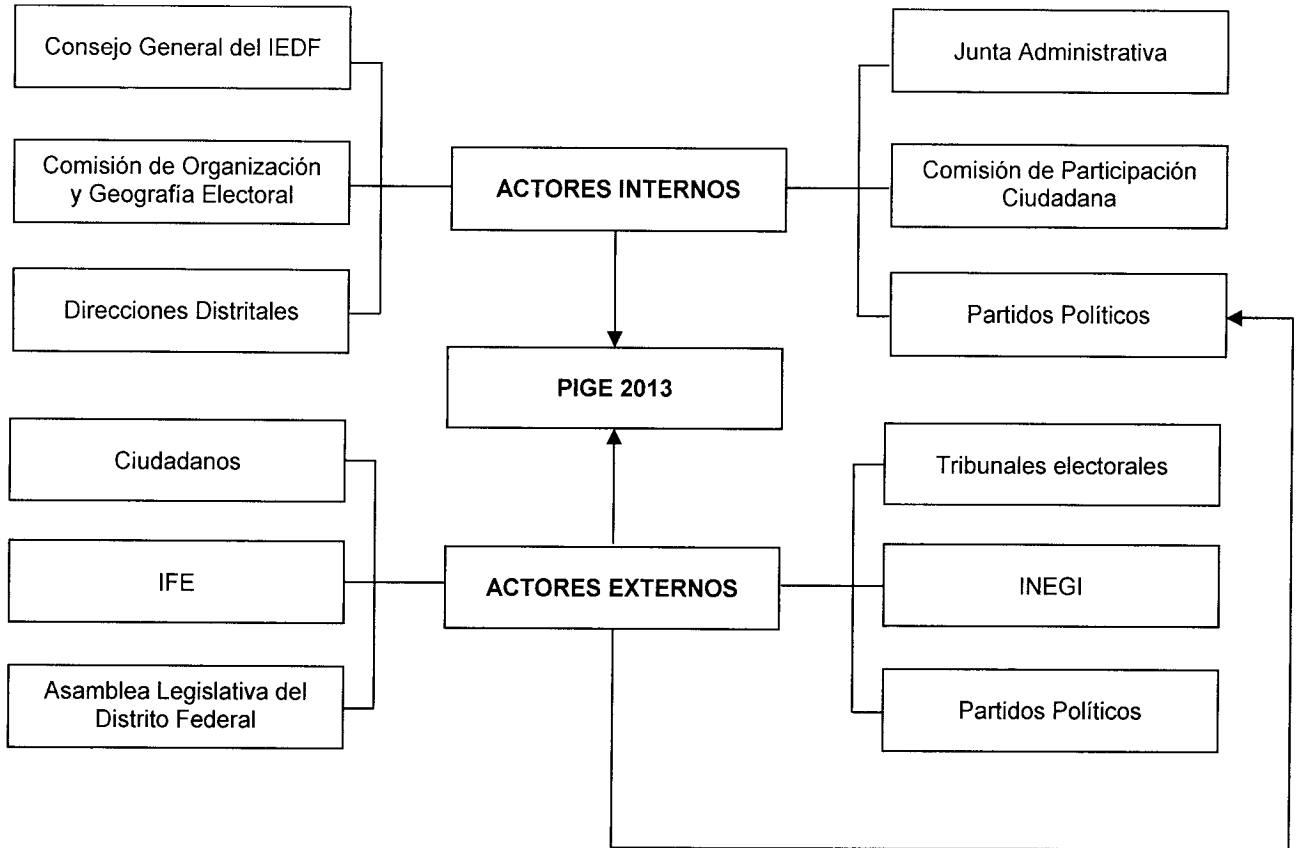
Consejo General del IEDF

Comisión de Organización y Geografía Electoral

Direcciones Distritales

ACTORES INTERNOS

Junta Administrativa

Comisión de Participación Ciudadana

Partidos Políticos

PIGE 2013

Ciudadanos

IFE

Asamblea Legislativa del Distrito Federal

ACTORES EXTERNOS

Tribunales electorales

INEGI

Partidos Políticos